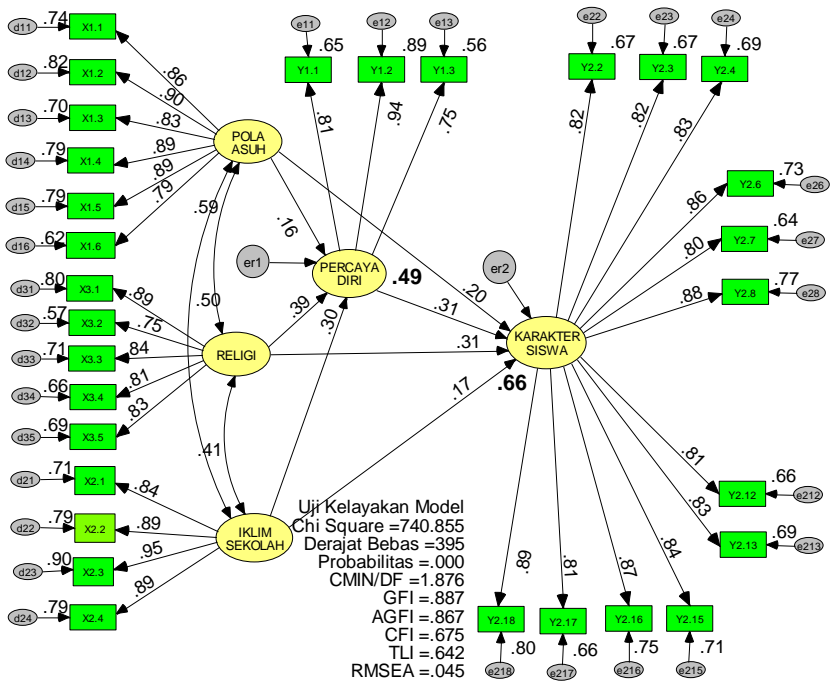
d11 .74 X1.1
d12 .82 X1.2
d13 .70 X1.3
d14 .79 X1.4
d15 .79 X1.5
d16 .62 X1.6
.86
.90
.83
.89
.89
.79
POLA ASUH
e11 .65 Y1.1
e12 .89 Y1.2
e13 .56 Y1.3
.81
.94
.75
.16
.59
er1
PERCAYA DIRI
.49
.50
.39
.30
d31 .80 X3.1
d32 .57 X3.2
d33 .71 X3.3
d34 .66 X3.4
d35 .69 X3.5
.89
.75
.84
.81
.83
RELIGI
.41
d21 .71 X2.1
d22 .79 X2.2
d23 .90 X2.3
d24 .79 X2.4
.84
.89
.95
.89
IKLIM SEKOLAH
er2
.20
.31
.31
.17
KARAKTER SISWA
.66
e22 .67 Y2.2
e23 .67 Y2.3
e24 .69 Y2.4
.82
.82
.83
.86
Y2.6 .73 e26
.80
Y2.7 .64 e27
.88
Y2.8 .77 e28
.81
Y2.12 .66 e212
.83
Y2.13 .69 e213
.89
.81
.87
.84
Y2.18 .80 e218
Y2.17 .66 e217
Y2.16 .75 e216
Y2.15 .71 e215
Uji Kelayakan Model
Chi Square =740.855
Derajat Bebas =395
Probabilitas =.000
CMIN/DF =1.876
GFI =.887
AGFI =.867
CFI =.675
TLI =.642
RMSEA =.045